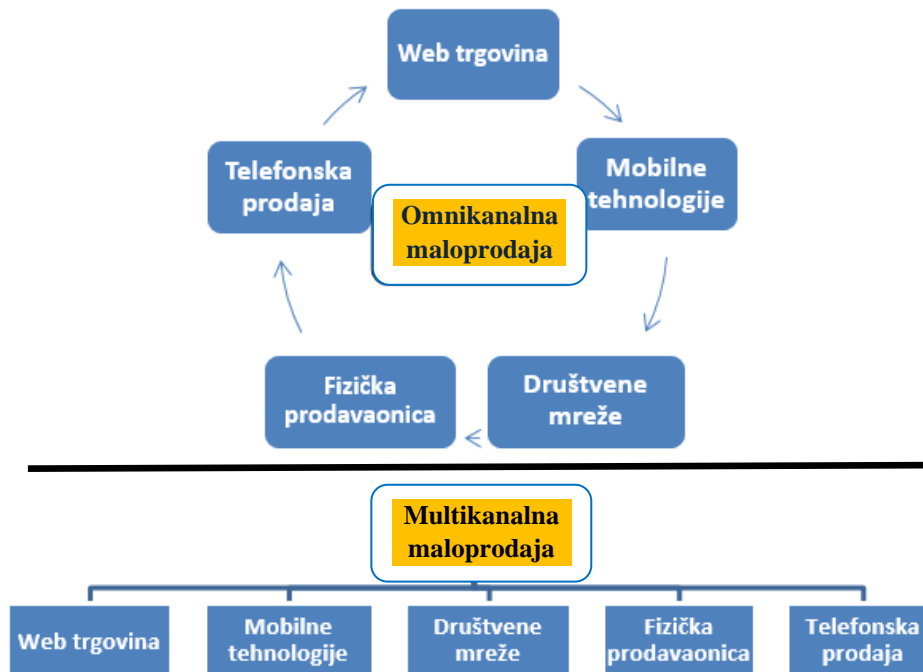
Web trgovina

Mobilne tehnologije

Društvene mreže

Fizička prodavaonica

Telefonska prodaja

Omnikanalna maloprodaja

Multikanalna maloprodaja

Web trgovina

Mobilne tehnologije

Društvene mreže

Fizička prodavaonica

Telefonska prodaja